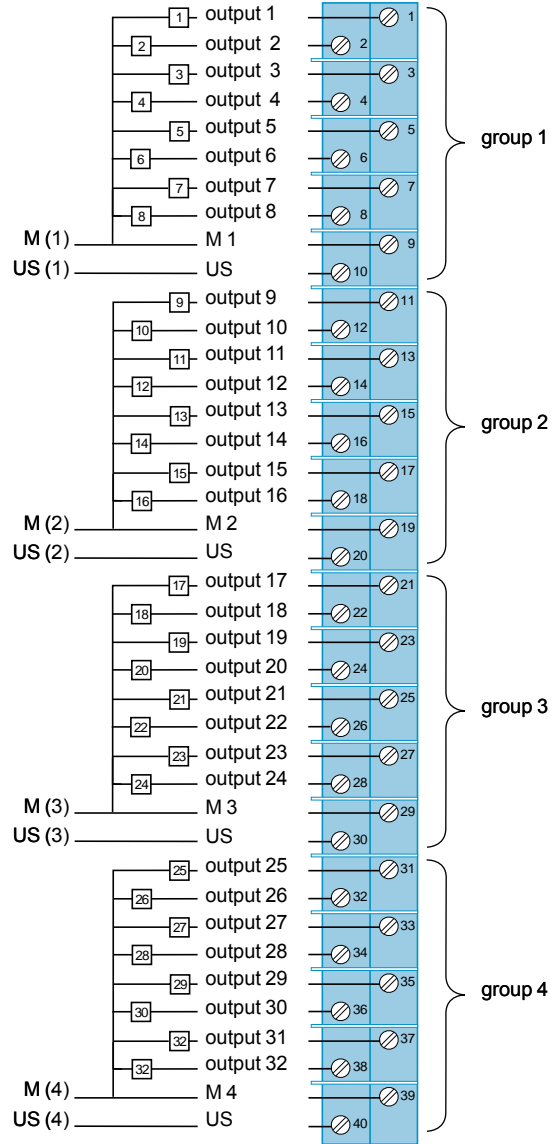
1 output 1
2 output 2
3 output 3
4 output 4
5 output 5
6 output 6
7 output 7
8 output 8
M (1) M 1
US (1) US
1 2 3 4 5 6 7 8 9 10
group 1

9 output 9
10 output 10
11 output 11
12 output 12
13 output 13
14 output 14
15 output 15
16 output 16
M (2) M 2
US (2) US
11 12 13 14 15 16 17 18 19 20
group 2

17 output 17
18 output 18
19 output 19
20 output 20
21 output 21
22 output 22
23 output 23
24 output 24
M (3) M 3
US (3) US
21 22 23 24 25 26 27 28 29 30
group 3

25 output 25
26 output 26
27 output 27
28 output 28
29 output 29
30 output 30
32 output 31
32 output 32
M (4) M 4
US (4) US
31 32 33 34 35 36 37 38 39 40
group 4